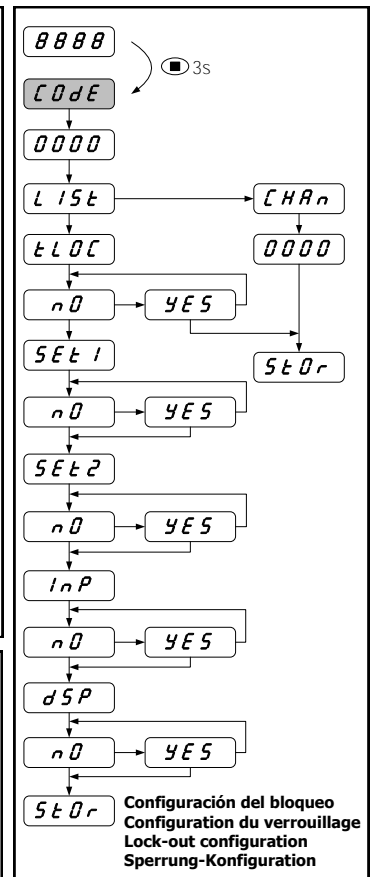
8888

3s

COdE

0000

LISt

CHAn

tLOC

0000

nO

YES

SEt1

StOr

nO

YES

SEt2

nO

YES

InP

nO

YES

dSP

nO

YES

StOr

Configuración del bloqueo
Configuration du verrouillage
Lock-out configuration
Sperrung-Konfiguration